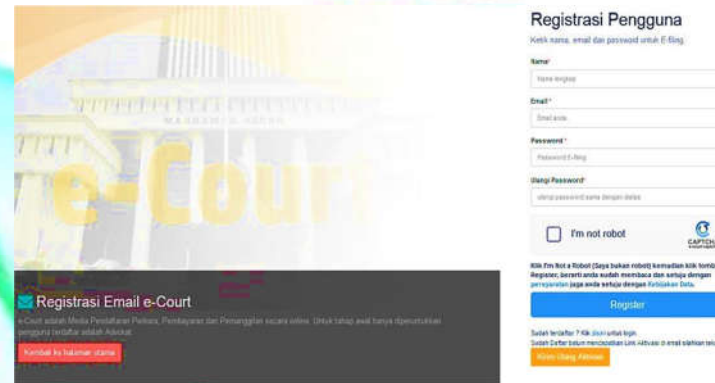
MAHKAMAH AGUNG

e-Court

Registrasi Email e-Court

e-Court adalah Media Pendaftaran Perkara, Pembayaran dan Pemanggilan secara online. Untuk tahap awal hanya diperuntukkan pengguna terdaftar adalah Advokat

Kembali ke halaman utama

Registrasi Pengguna

Ketik nama, email dan password untuk E-filing.

Nama*

Nama lengkap

Email*

Email anda

Password*

Password E-filing

Ulangi Password*

ulangi password sama dengan diatas

I'm not robot

CAPTCHA

Klik I'm Not a Robot (Saya bukan robot) kemudian klik tombol Register, berarti anda sudah membaca dan setuju dengan persyaratan juga anda setuju dengan Kebijakan Data.

Register

Sudah terdaftar ? Klik disini untuk login.
Sudah Daftar belum menerima Link Aktivasi di email silahkan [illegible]

Kirim Ulang Aktivasi